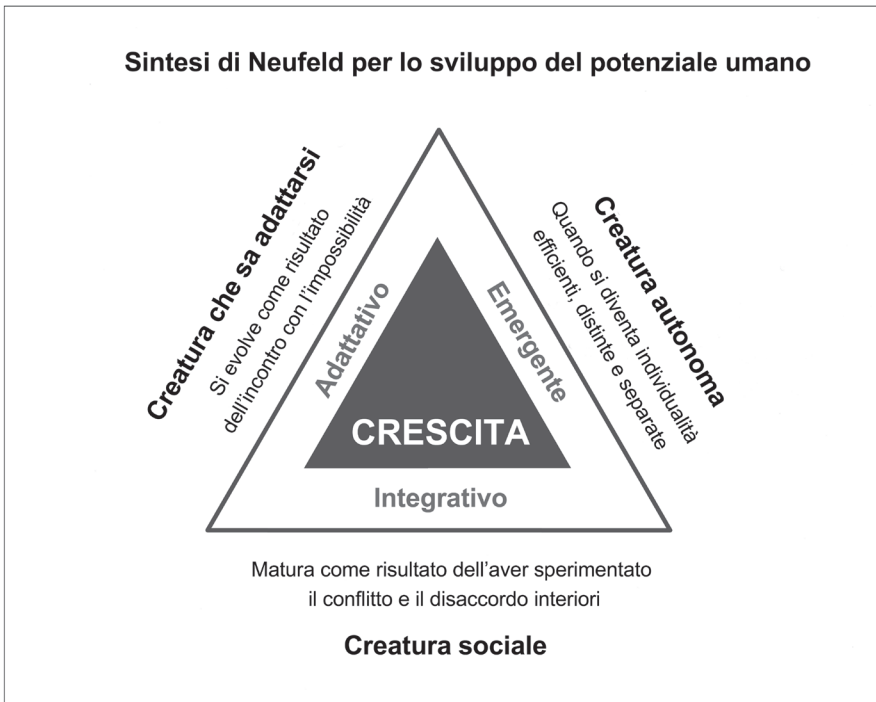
Sintesi di Neufeld per lo sviluppo del potenziale umano

Creatura che sa adattarsi
Si evolve come risultato dell'incontro con l'impossibilità

Creatura autonoma
Quando si diventa individualità efficienti, distinte e separate

Adattativo

Emergente

CRESCITA

Integrativo

Matura come risultato dell'aver sperimentato il conflitto e il disaccordo interiori

Creatura sociale